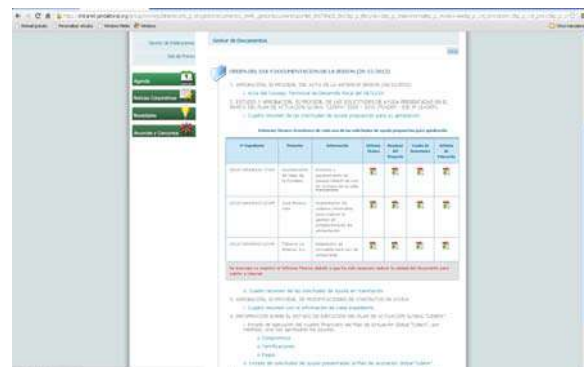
Gestor de Documentos

ORDEN DEL DÍA Y DOCUMENTACIÓN DE LA SESIÓN (25-11-2013)

Agenda

Noticias Corporativas

Novedades

Anuncios y Concursos

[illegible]

| Nº Expediente | Promotor | Información | Informe Técnico | Resumen del Proyecto | Cuadro de Gastos | Informe de Ejecución |
|---|---|---|---|---|---|---|
| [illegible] | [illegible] | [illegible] | | | | |
| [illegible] | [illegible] | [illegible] | | | | |
| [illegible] | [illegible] | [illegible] | | | | |

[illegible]